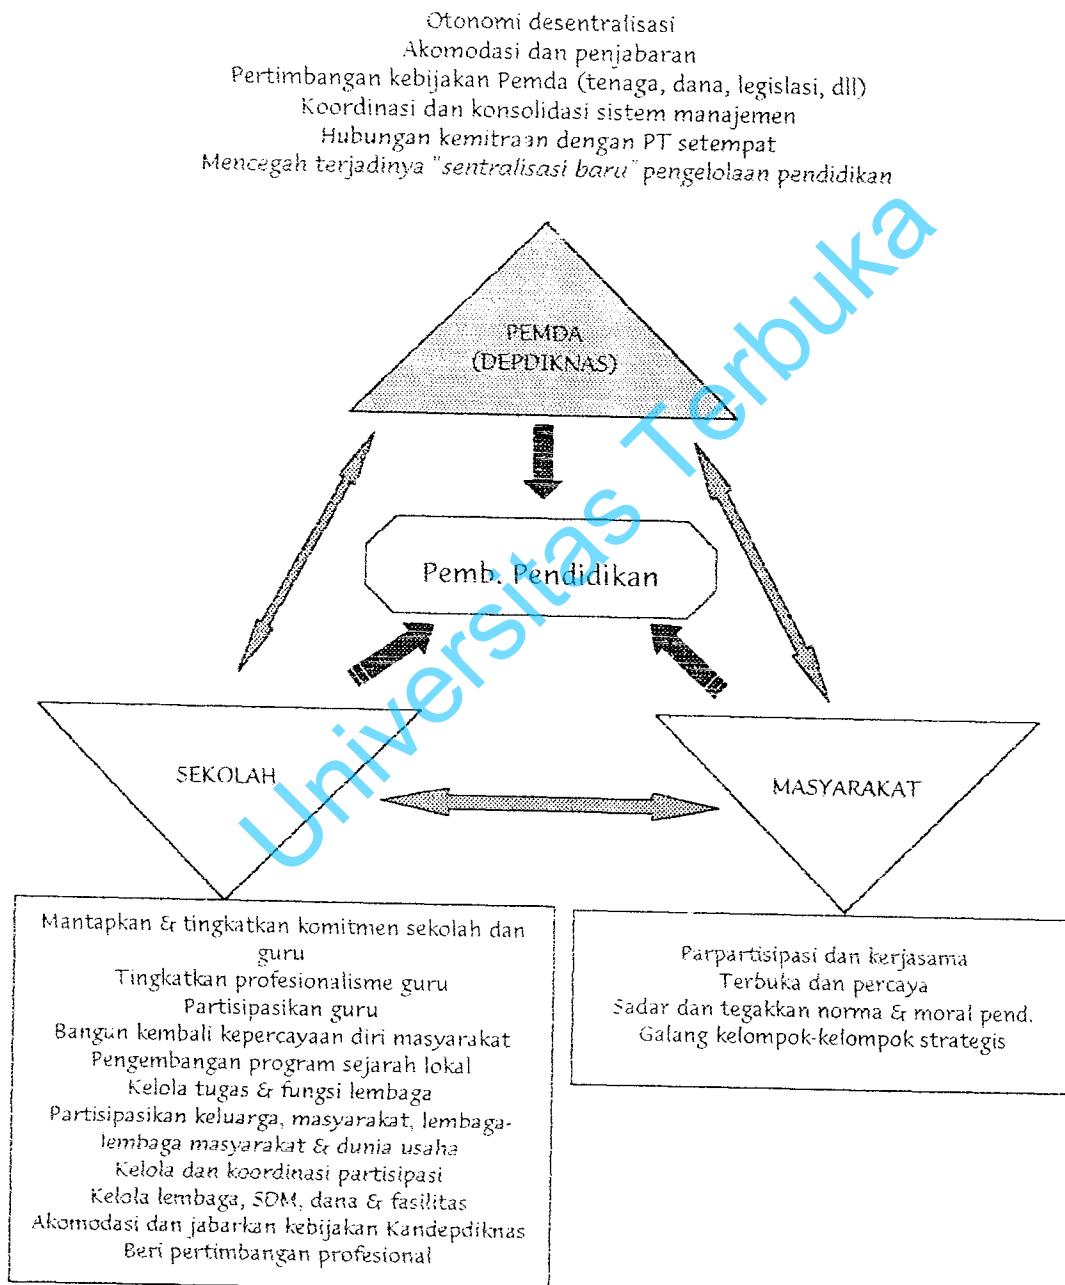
Otonomi desentralisasi
Akomodasi dan penjabaran
Pertimbangan kebijakan Pemda (tenaga, dana, legislasi, dll)
Koordinasi dan konsolidasi sistem manajemen
Hubungan kemitraan dengan PT setempat
Mencegah terjadinya "sentralisasi baru" pengelolaan pendidikan

PEMDA
(DEPDIKNAS)

Pemb. Pendidikan

SEKOLAH

MASYARAKAT

Universitas Terbuka

Mantapkan & tingkatkan komitmen sekolah dan guru
Tingkatkan profesionalisme guru
Partisipasikan guru
Bangun kembali kepercayaan diri masyarakat
Pengembangan program sejarah lokal
Kelola tugas & fungsi lembaga
Partisipasikan keluarga, masyarakat, lembaga-lembaga masyarakat & dunia usaha
Kelola dan koordinasi partisipasi
Kelola lembaga, SDM, dana & fasilitas
Akomodasi dan jabarkan kebijakan Kandepdiknas
Beri pertimbangan profesional

Parpartisipasi dan kerjasama
Terbuka dan percaya
Sadar dan tegakkan norma & moral pend.
Galang kelompok-kelompok strategis